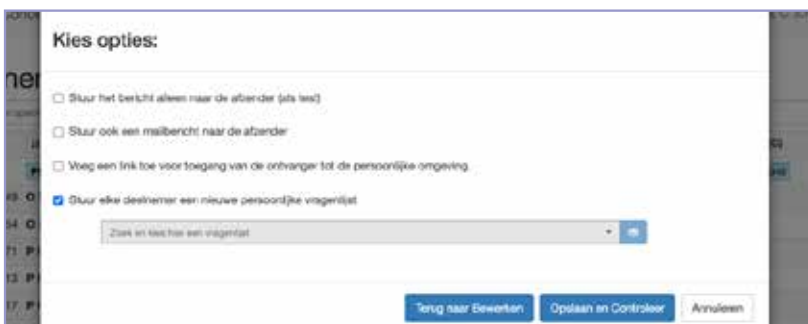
Kies opties:

☐ Stuur het bericht alleen naar de afzender (als test)

☐ Stuur ook een mailbericht naar de afzender

☐ Voeg een link toe voor toegang van de ontvanger tot de persoonlijke omgeving.

☑ Stuur elke deelnemer een nieuwe persoonlijke vragenlijst

Zoek en kies hier een vragenlijst

Terug naar Bewerken | Opslaan en Controleer | Annuleren